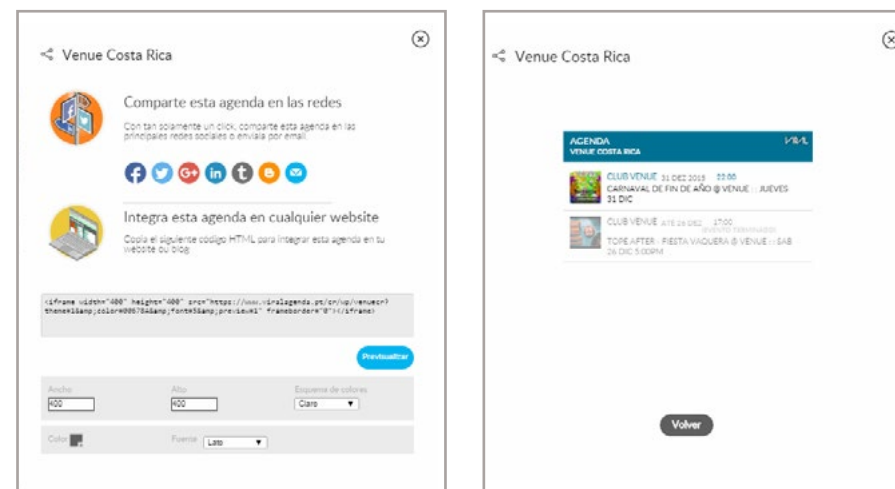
Venue Costa Rica

Comparte esta agenda en las redes

Con tan solamente un click, comparte esta agenda en las principales redes sociales o envíala por email.

Integra esta agenda en cualquier website

Copia el siguiente código HTML para integrar esta agenda en tu website ou blog.

<iframe width="400" height="400" src="https://www.viralagenda.pt/cr/wp/venuecr?theme=1&amp;color=00678A&amp;font=5&amp;preview=1" frameborder="0"></iframe>

Previsualizar

Ancho
400

Alto
400

Esquema de colores
Claro

Color

Fuente
Lato

Venue Costa Rica

AGENDA
VENUE COSTA RICA

CLUB VENUE 31 DEZ 2015 22:00
CARNAVAL DE FIN DE AÑO @ VENUE :: JUEVES 31 DIC

CLUB VENUE ATÉ 26 DEZ 17:00 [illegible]
TOPE AFTER :: FIESTA VAQUERA @ VENUE :: SAB 26 DIC 5:00PM

Volver